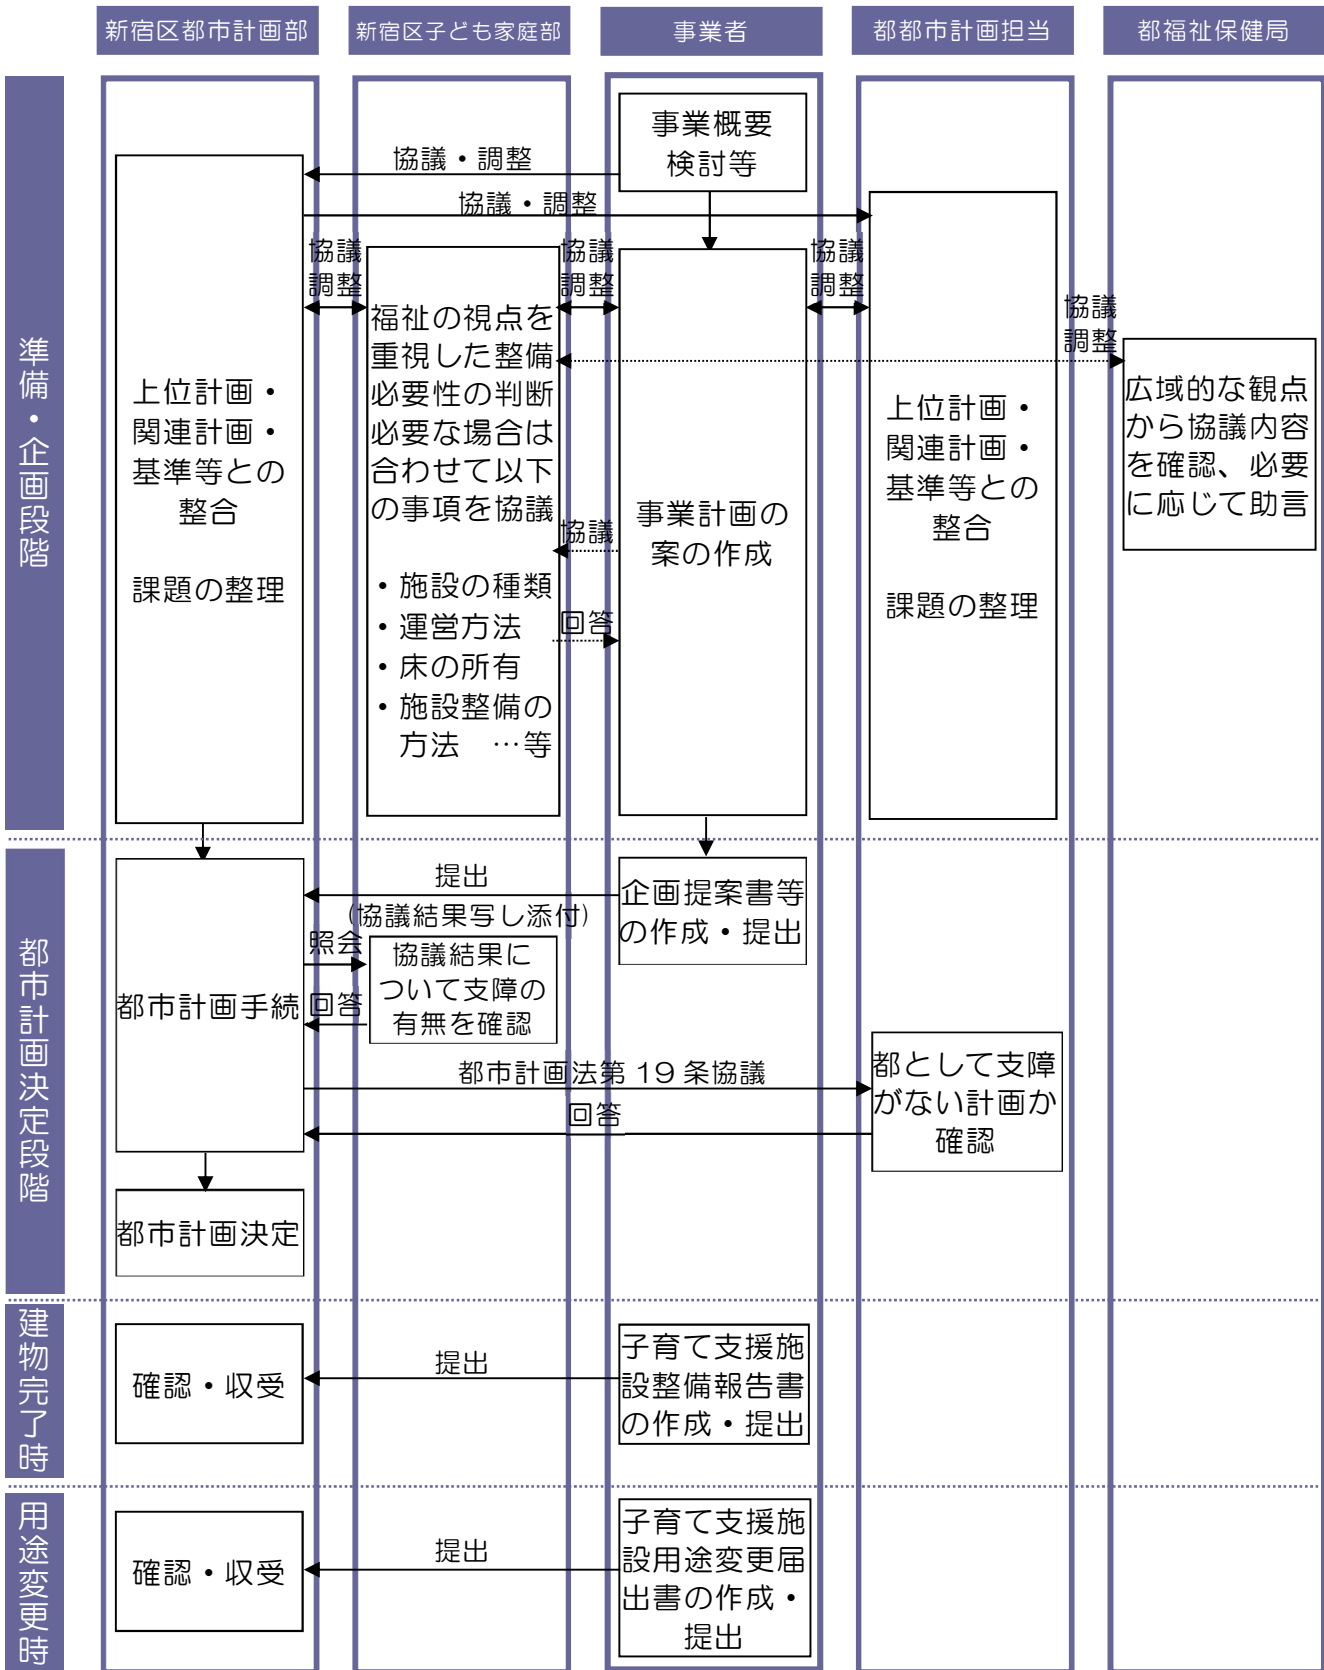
新宿区都市計画部

新宿区子ども家庭部

事業者

都都市計画担当

都福祉保健局

準備・企画段階

事業概要検討等

協議・調整

協議・調整

協議調整

協議調整

協議調整

協議調整

上位計画・関連計画・基準等との整合

課題の整理

福祉の視点を重視した整備必要性の判断
必要な場合は合わせて以下の事項を協議

・施設の種類
・運営方法
・床の所有
・施設整備の方法 …等

協議

回答

事業計画の案の作成

上位計画・関連計画・基準等との整合

課題の整理

広域的な観点から協議内容を確認、必要に応じて助言

都市計画決定段階

提出
(協議結果写し添付)

企画提案書等の作成・提出

照会

協議結果について支障の有無を確認

回答

都市計画手続

都市計画法第 19 条協議

回答

都として支障がない計画か確認

都市計画決定

建物完了時

確認・収受

提出

子育て支援施設整備報告書の作成・提出

用途変更時

確認・収受

提出

子育て支援施設用途変更届出書の作成・提出